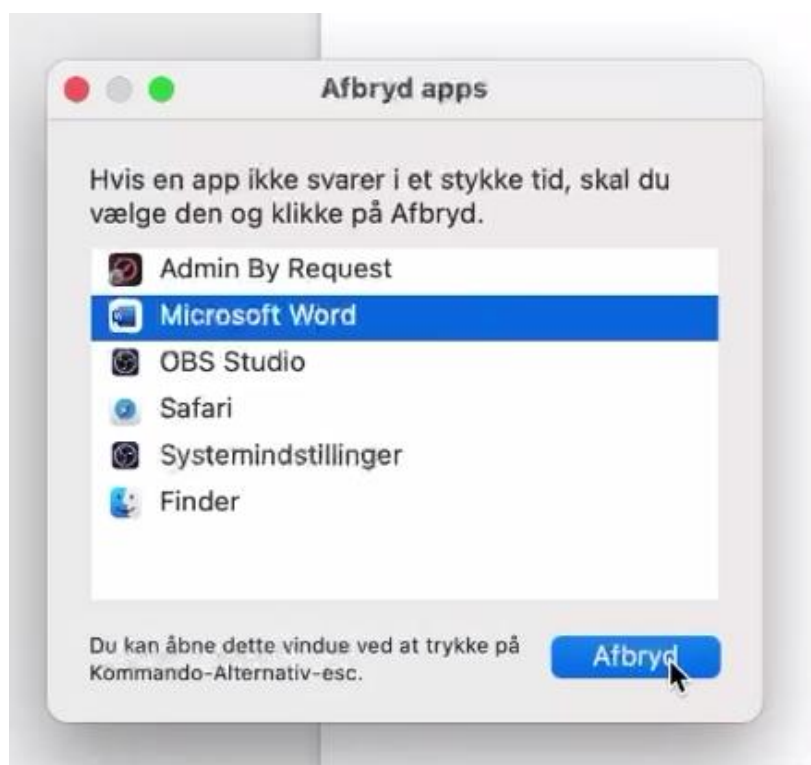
Afbryd apps

Hvis en app ikke svarer i et stykke tid, skal du vælge den og klikke på Afbryd.

Admin By Request
Microsoft Word
OBS Studio
Safari
Systemindstillinger
Finder

Du kan åbne dette vindue ved at trykke på Kommando-Alternativ-esc.

Afbryd